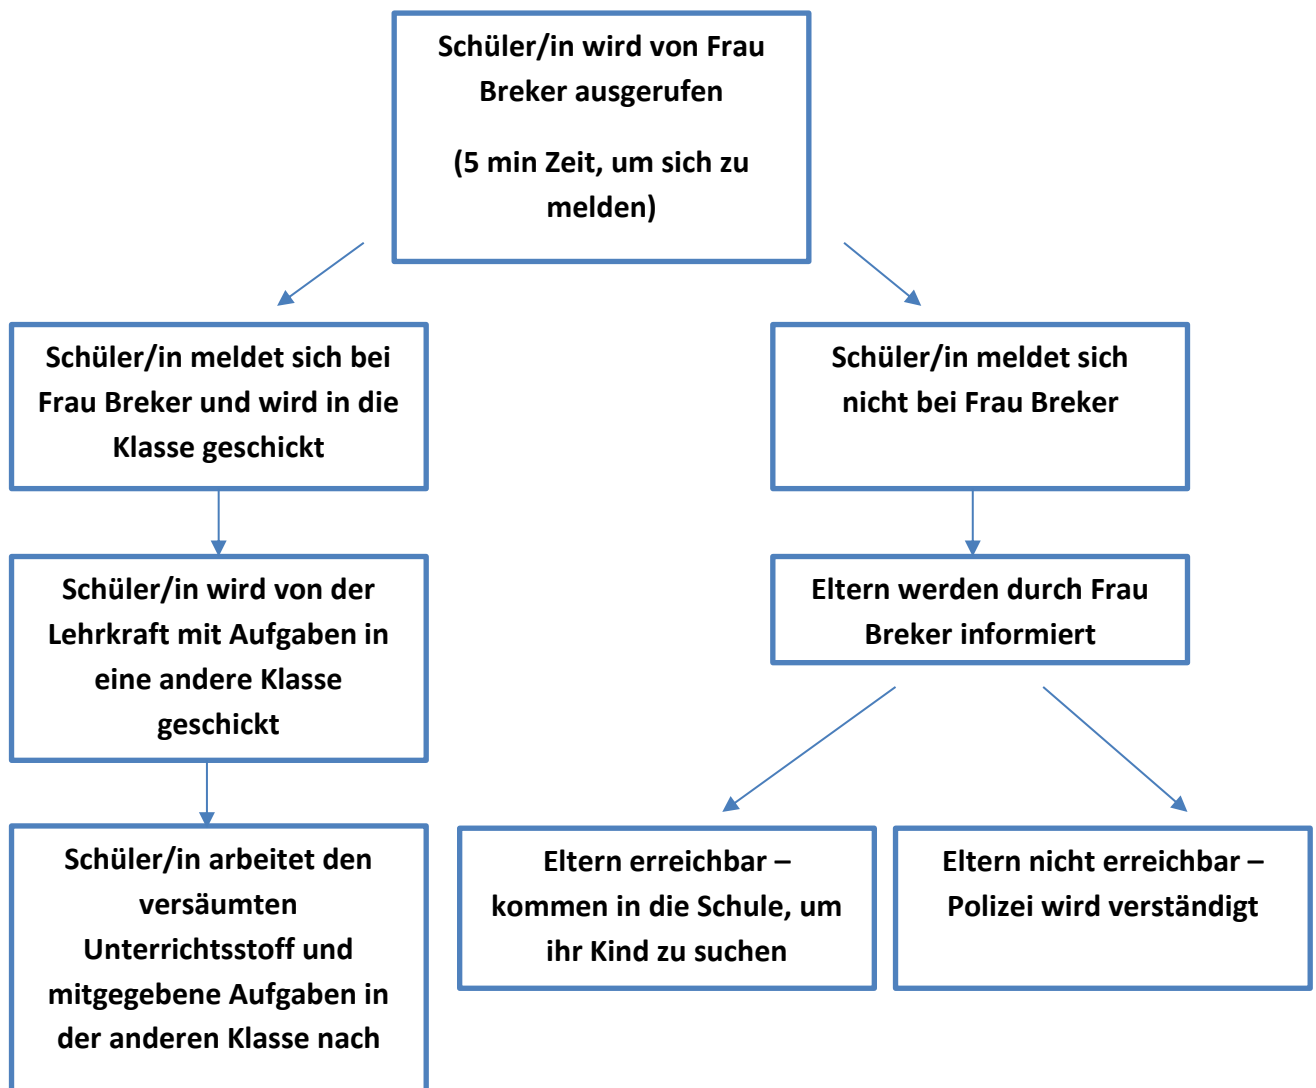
Schüler/in wird von Frau Breker ausgerufen

(5 min Zeit, um sich zu melden)

Schüler/in meldet sich bei Frau Breker und wird in die Klasse geschickt

Schüler/in wird von der Lehrkraft mit Aufgaben in eine andere Klasse geschickt

Schüler/in arbeitet den versäumten Unterrichtsstoff und mitgegebene Aufgaben in der anderen Klasse nach

Schüler/in meldet sich nicht bei Frau Breker

Eltern werden durch Frau Breker informiert

Eltern erreichbar – kommen in die Schule, um ihr Kind zu suchen

Eltern nicht erreichbar – Polizei wird verständigt